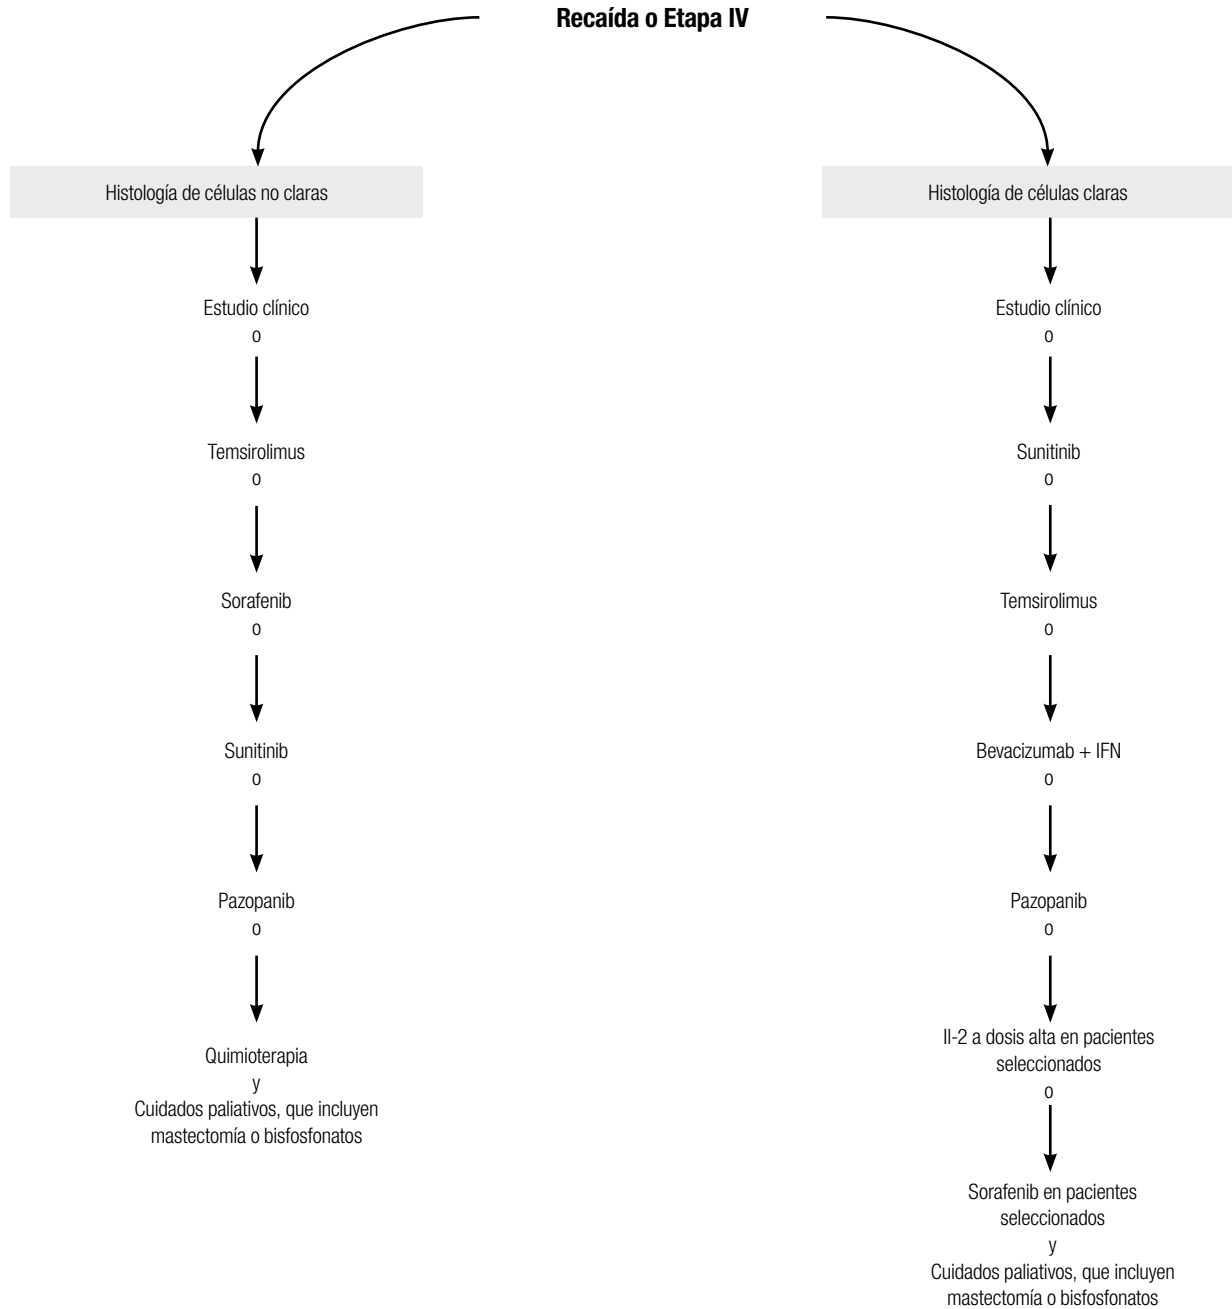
Recaída o Etapa IV

Histología de células no claras

Estudio clínico
o

Temsirolimus
o

Sorafenib
o

Sunitinib
o

Pazopanib
o

Quimioterapia
y
Cuidados paliativos, que incluyen mastectomía o bisfosfonatos

Histología de células claras

Estudio clínico
o

Sunitinib
o

Temsirolimus
o

Bevacizumab + IFN
o

Pazopanib
o

Il-2 a dosis alta en pacientes seleccionados
o

Sorafenib en pacientes seleccionados
y
Cuidados paliativos, que incluyen mastectomía o bisfosfonatos